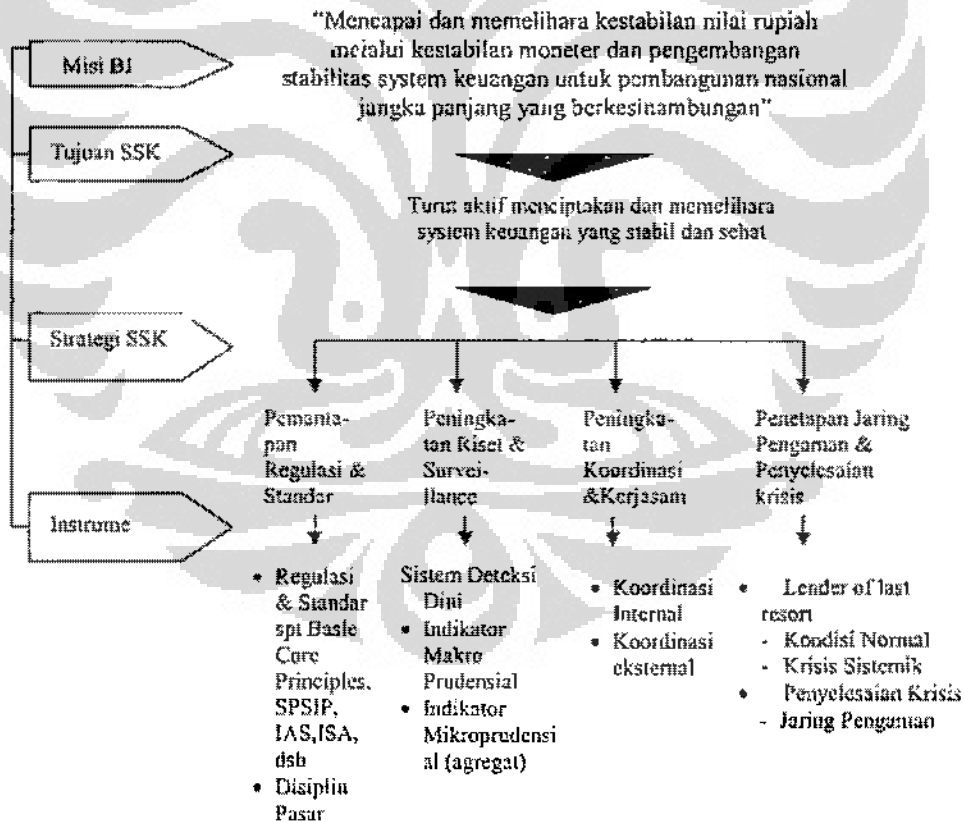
Misi BI

"Mencapai dan memelihara kestabilan nilai rupiah melalui kestabilan moneter dan pengembangan stabilitas system keuangan untuk pembangunan nasional jangka panjang yang berkesinambungan"

Tujuan SSK

Turut aktif menciptakan dan memelihara system keuangan yang stabil dan sehat

Strategi SSK

Pemantapan Regulasi & Standar

Peningkatan Riset & Surveillance

Peningkatan Koordinasi &Kerjasam

Penetapan Jaring Pengaman & Penyelesaian krisis

Instrume

• Regulasi & Standar spt Basle Core Principles, SPSIP, IAS,ISA, dsb
• Disiplin Pasar

Sistem Deteksi Dini
• Indikator Makro Prudensial
• Indikator Mikroprudensial (agregat)

• Koordinasi Internal
• Koordinasi eksternal

• Lender of last resort
- Kondisi Normal
- Krisis Sistemik
• Penyelesaian Krisis
- Jaring Pengaman